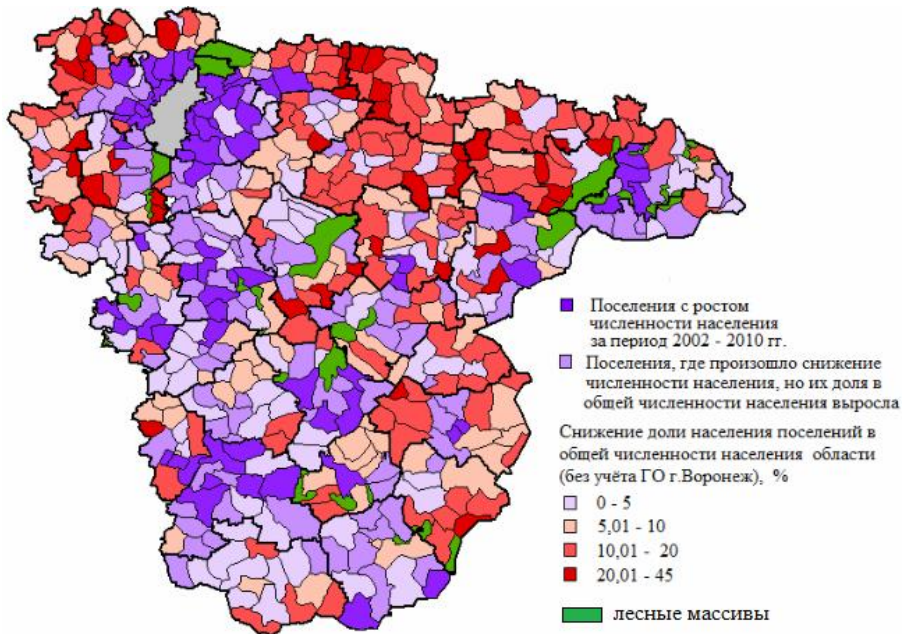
Поселения с ростом численности населения за период 2002 - 2010 гг.

Поселения, где произошло снижение численности населения, но их доля в общей численности населения выросла

Снижение доли населения поселений в общей численности населения области (без учёта ГО г.Воронеж), %

0 - 5

5,01 - 10

10,01 - 20

20,01 - 45

лесные массивы